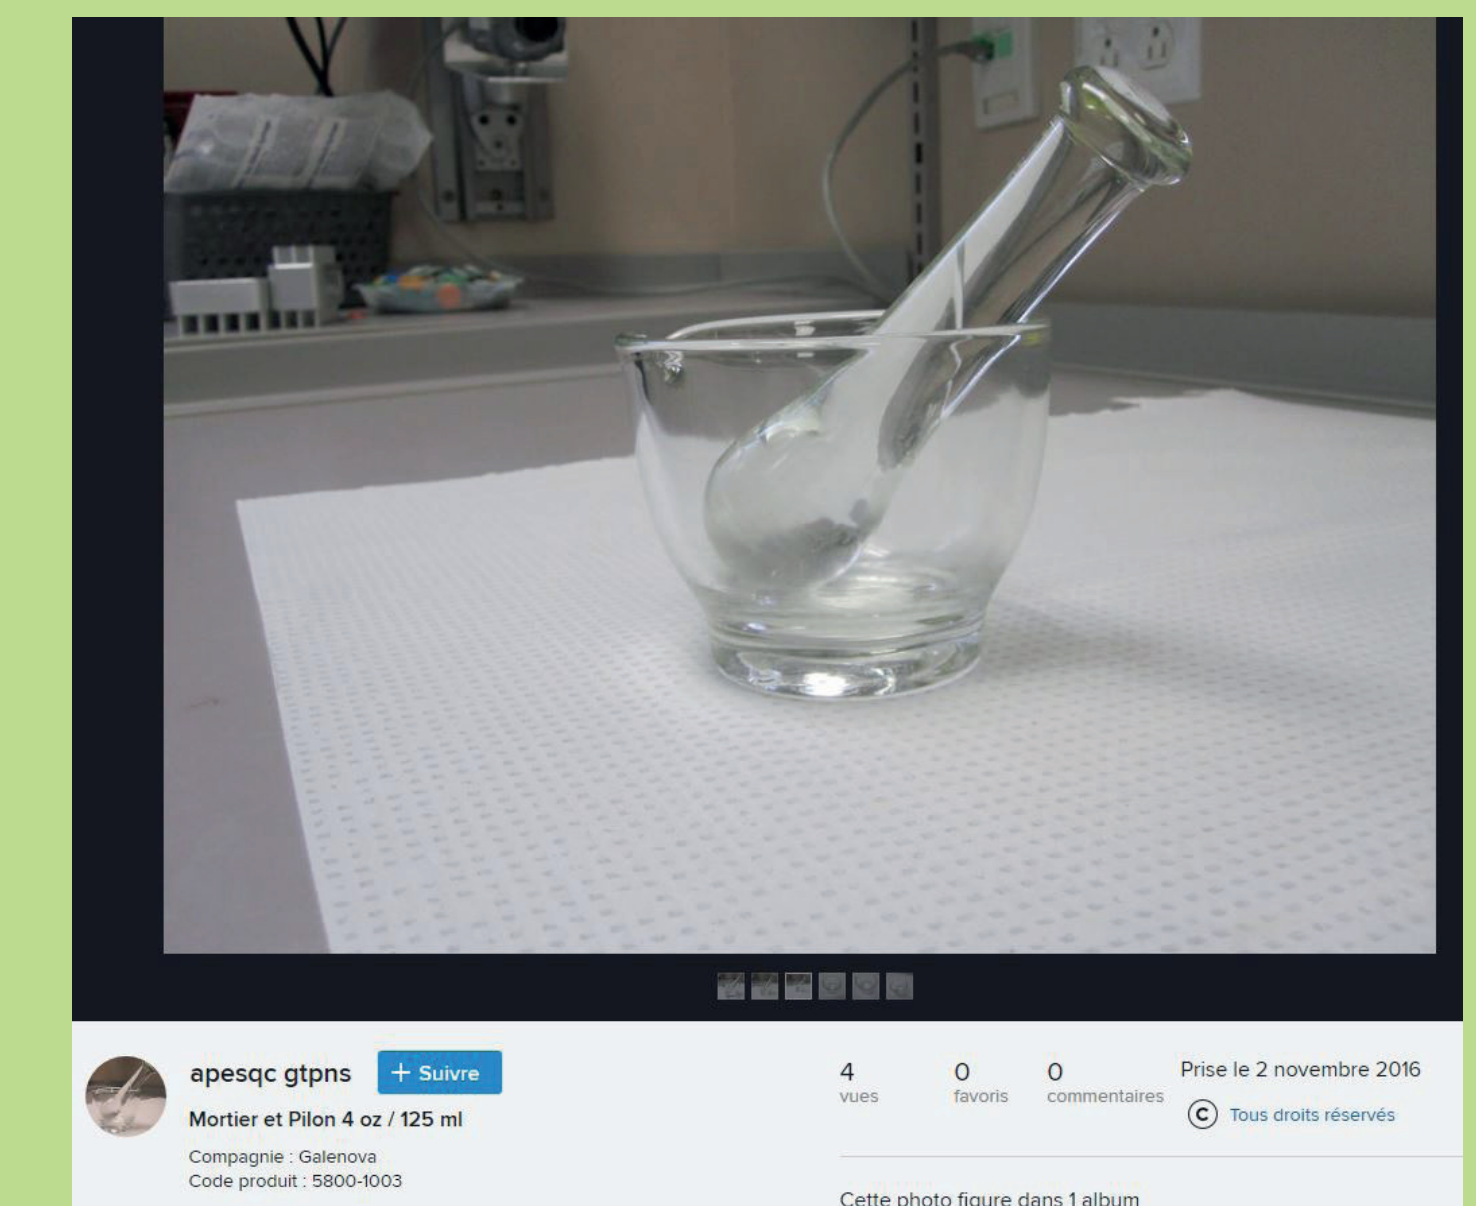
apesqc gtpns + Suivre

Mortier et Pilon 4 oz / 125 ml

Compagnie : Galenova
Code produit : 5800-1003

4 vues

0 favoris

0 commentaires

Prise le 2 novembre 2016

Tous droits réservés

Cette photo figure dans 1 album